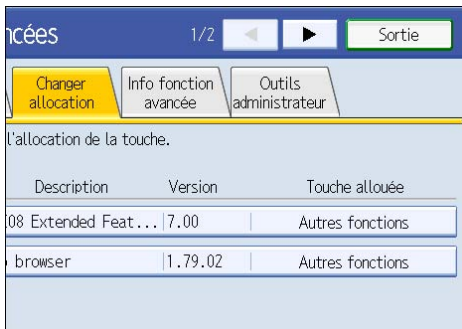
ncées

1/2

Sortie

Changer allocation

Info fonction avancée

Outils administrateur

l'allocation de la touche.

| Description | Version | Touche allouée |
|---|---|---|
| 08 Extended Feat... | 7.00 | Autres fonctions |
| browser | 1.79.02 | Autres fonctions |